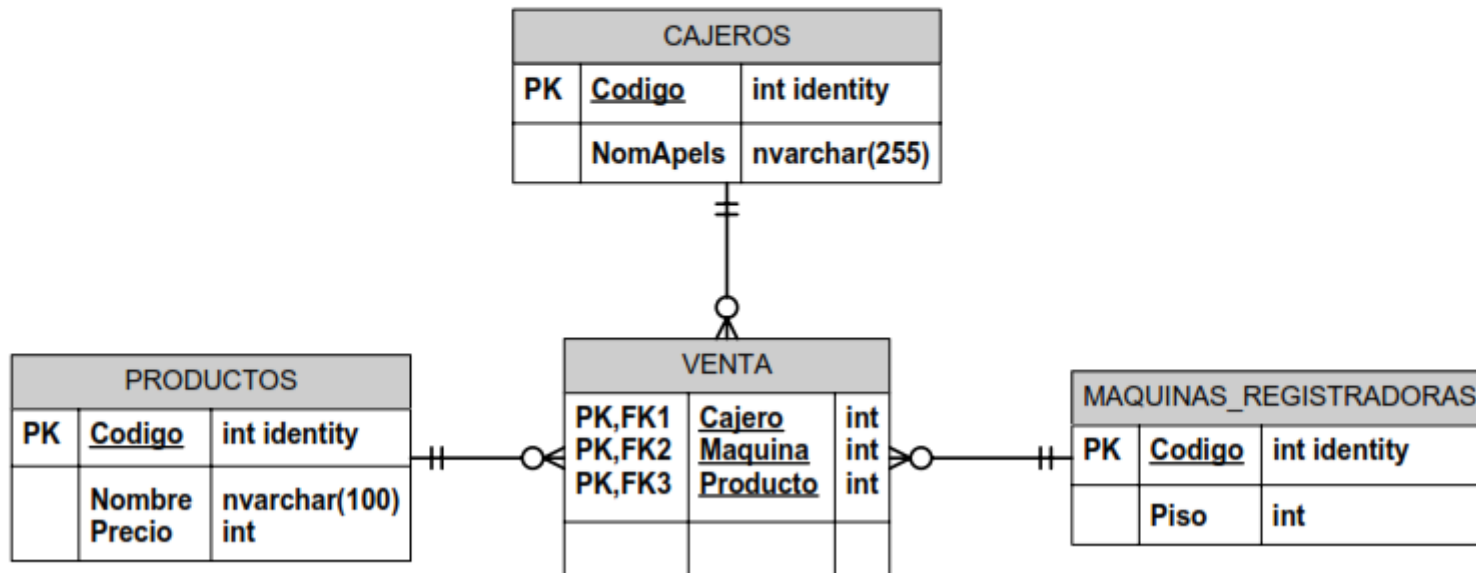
| CAJEROS | | |
|---|---|---|
| PK | Codigo | int identity |
| | NomApels | nvarchar(255) |

| PRODUCTOS | | |
|---|---|---|
| PK | Codigo | int identity |
| | Nombre<br>Precio | nvarchar(100)<br>int |

| VENTA | | |
|---|---|---|
| PK,FK1<br>PK,FK2<br>PK,FK3 | Cajero<br>Maquina<br>Producto | int<br>int<br>int |
| | | |

| MAQUINAS_REGISTRADORAS | | |
|---|---|---|
| PK | Codigo | int identity |
| | Piso | int |